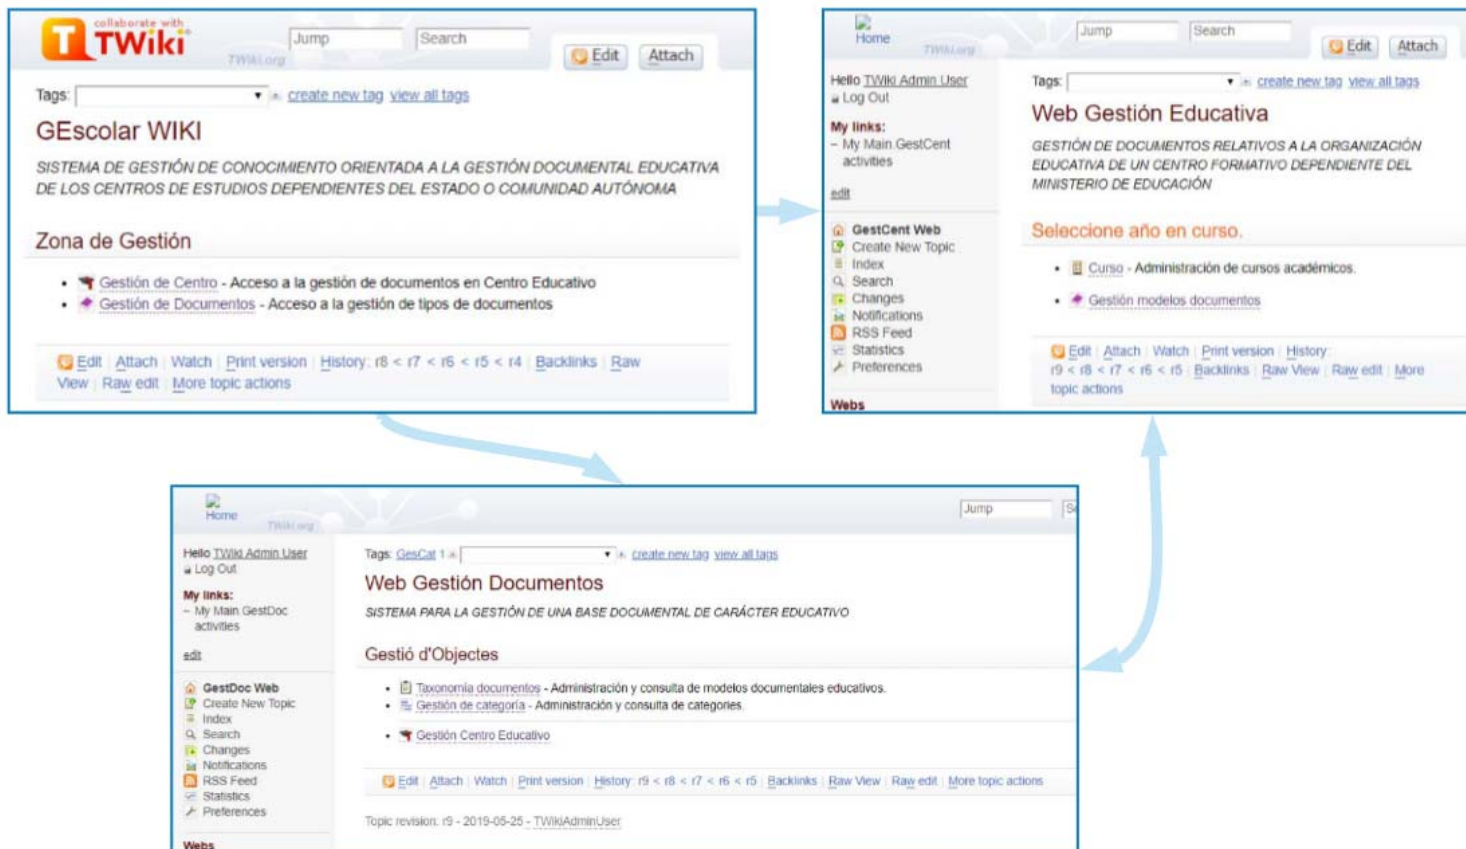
collaborate with
TWiki
TWiki.org
Jump
Search
Edit
Attach

Tags: create new tag view all tags

GEscolar WIKI

SISTEMA DE GESTIÓN DE CONOCIMIENTO ORIENTADA A LA GESTIÓN DOCUMENTAL EDUCATIVA DE LOS CENTROS DE ESTUDIOS DEPENDIENTES DEL ESTADO O COMUNIDAD AUTÓNOMA

Zona de Gestión

- Gestión de Centro - Acceso a la gestión de documentos en Centro Educativo
- Gestión de Documentos - Acceso a la gestión de tipos de documentos

Edit | Attach | Watch | Print version | History: r8 < r7 < r6 < r5 < r4 | Backlinks | Raw View | Raw edit | More topic actions

Home
TWiki.org
Jump
Search
Edit
Attach

Hello TWiki Admin User
Log Out
My links:
- My Main.GestCent activities
edit

GestCent Web
Create New Topic
Index
Search
Changes
Notifications
RSS Feed
Statistics
Preferences
Webs

Tags: create new tag view all tags

Web Gestión Educativa

GESTIÓN DE DOCUMENTOS RELATIVOS A LA ORGANIZACIÓN EDUCATIVA DE UN CENTRO FORMATIVO DEPENDIENTE DEL MINISTERIO DE EDUCACIÓN

Seleccione año en curso.

- Curso - Administración de cursos académicos.
- Gestión modelos documentos

Edit | Attach | Watch | Print version | History: r9 < r8 < r7 < r6 < r5 | Backlinks | Raw View | Raw edit | More topic actions

Home
TWiki.org
Jump

Hello TWiki Admin User
Log Out
My links:
- My Main.GestDoc activities
edit

GestDoc Web
Create New Topic
Index
Search
Changes
Notifications
RSS Feed
Statistics
Preferences
Webs

Tags: GesCat 1 create new tag view all tags

Web Gestión Documentos

SISTEMA PARA LA GESTIÓN DE UNA BASE DOCUMENTAL DE CARÁCTER EDUCATIVO

Gestió d'Objectes

- Taxonomía documentos - Administración y consulta de modelos documentales educativos.
- Gestión de categoría - Administración y consulta de categories.
- Gestión Centro Educativo

Edit | Attach | Watch | Print version | History: r9 < r8 < r7 < r6 < r5 | Backlinks | Raw View | Raw edit | More topic actions

Topic revision: r9 - 2019-05-25 - TWikiAdminUser